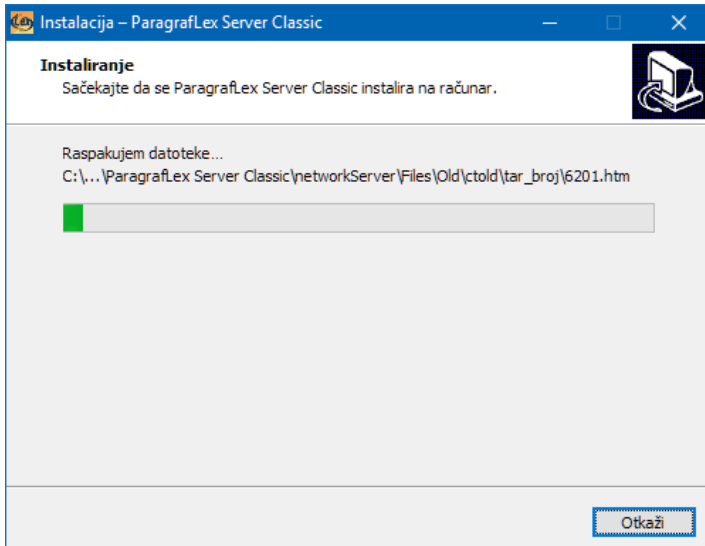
Instalacija – ParagrafLex Server Classic

Instaliranje
Sačekajte da se ParagrafLex Server Classic instalira na računar.

Raspakujem datoteke...
C:\...\ParagrafLex Server Classic\networkServer\Files\Old\ctold\tar_broj\6201.htm

Otkaži